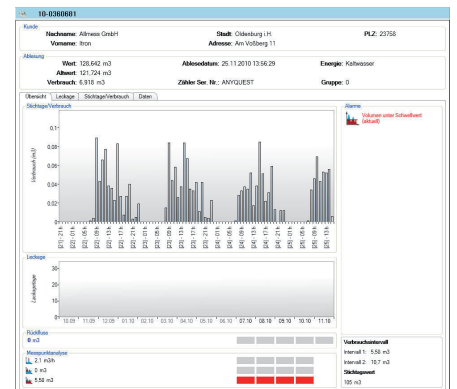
10-0360681

Kunde

Nachname: Allmess GmbH
Vorname: Itron
Stadt: Oldenburg i.H.
Adresse: Am Voßberg 11
PLZ: 23758

Ablesung

Wert: 128,642 m3
Altwert: 121,724 m3
Verbrauch: 6,918 m3
Ablesedatum: 25.11.2010 13:56:29
Zähler Ser. Nr.: ANYQUEST
Energie: Kaltwasser
Gruppe: 0

Übersicht | Leckage | Stichtage/Verbrauch | Daten

Stichtage/Verbrauch

Verbrauch (m3)

0.1
0.08
0.06
0.04
0.02
0

Alarms

Volumen unter Schwellwert (aktuell)

Leckage

Leckagetage

30
20
10
0

10.09 | 11.09 | 12.09 | 01.10 | 02.10 | 03.10 | 04.10 | 05.10 | 06.10 | 07.10 | 08.10 | 09.10 | 10.10 | 11.10

Rückfluss

0 m3

Messpunktanalyse

2,1 m3/h
0 m3
5,56 m3

Verbrauchsintervall

Intervall 1: 5,56 m3
Intervall 2: 10,7 m3

Stichtagswert

105 m3